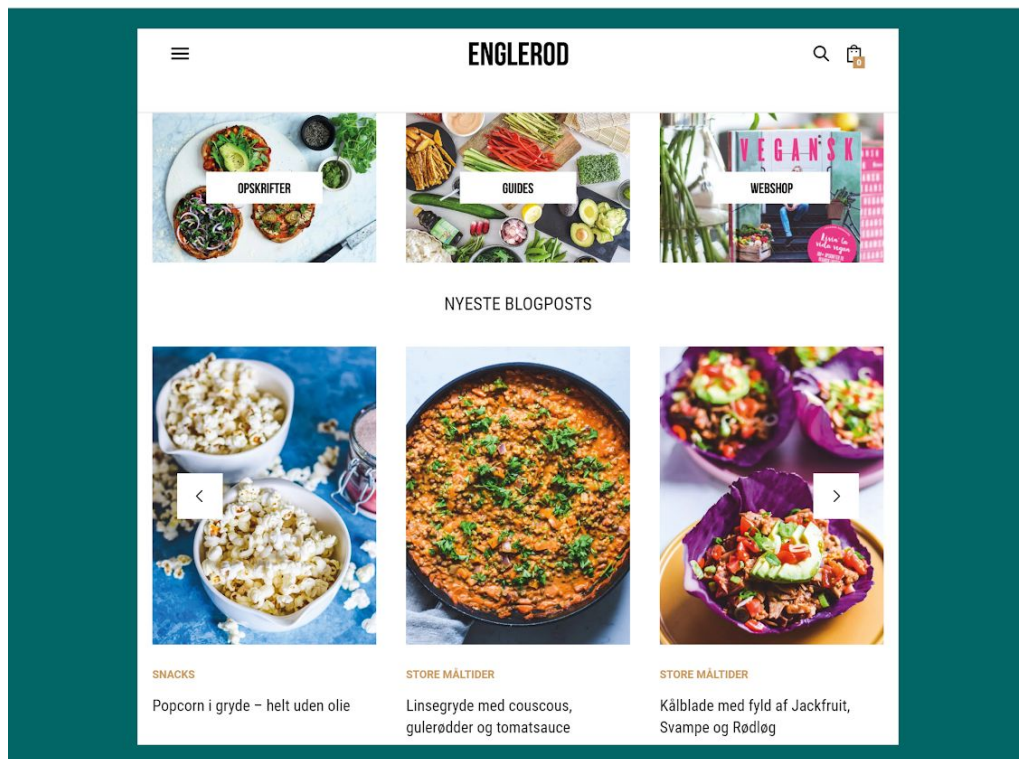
ENGLEROD

0

OPSKRIFTER

GUIDES

WEBSHOP

VEGANSK

NYESTE BLOGPOSTS

SNACKS

Popcorn i gryde – helt uden olie

STORE MÅLTIDER

Linsegryde med couscous, gulerødder og tomatsauce

STORE MÅLTIDER

Kålblade med fyld af Jackfruit, Svampe og Rødløg